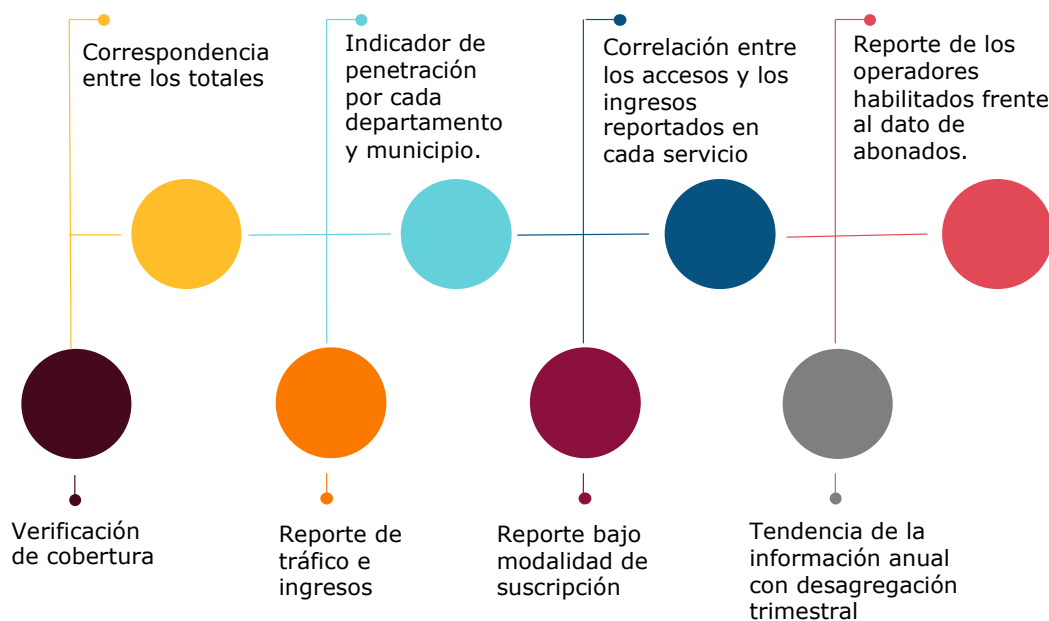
Correspondencia entre los totales

Indicador de penetración por cada departamento y municipio.

Correlación entre los accesos y los ingresos reportados en cada servicio

Reporte de los operadores habilitados frente al dato de abonados.

Verificación de cobertura

Reporte de tráfico e ingresos

Reporte bajo modalidad de suscripción

Tendencia de la información anual con desagregación trimestral